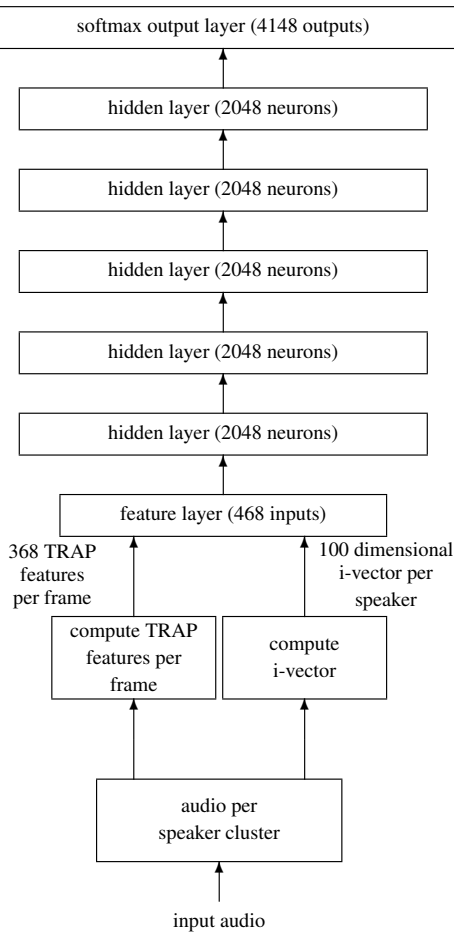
softmax output layer (4148 outputs)

hidden layer (2048 neurons)

hidden layer (2048 neurons)

hidden layer (2048 neurons)

hidden layer (2048 neurons)

hidden layer (2048 neurons)

feature layer (468 inputs)

368 TRAP features per frame

100 dimensional i-vector per speaker

compute TRAP features per frame

compute i-vector

audio per speaker cluster

input audio